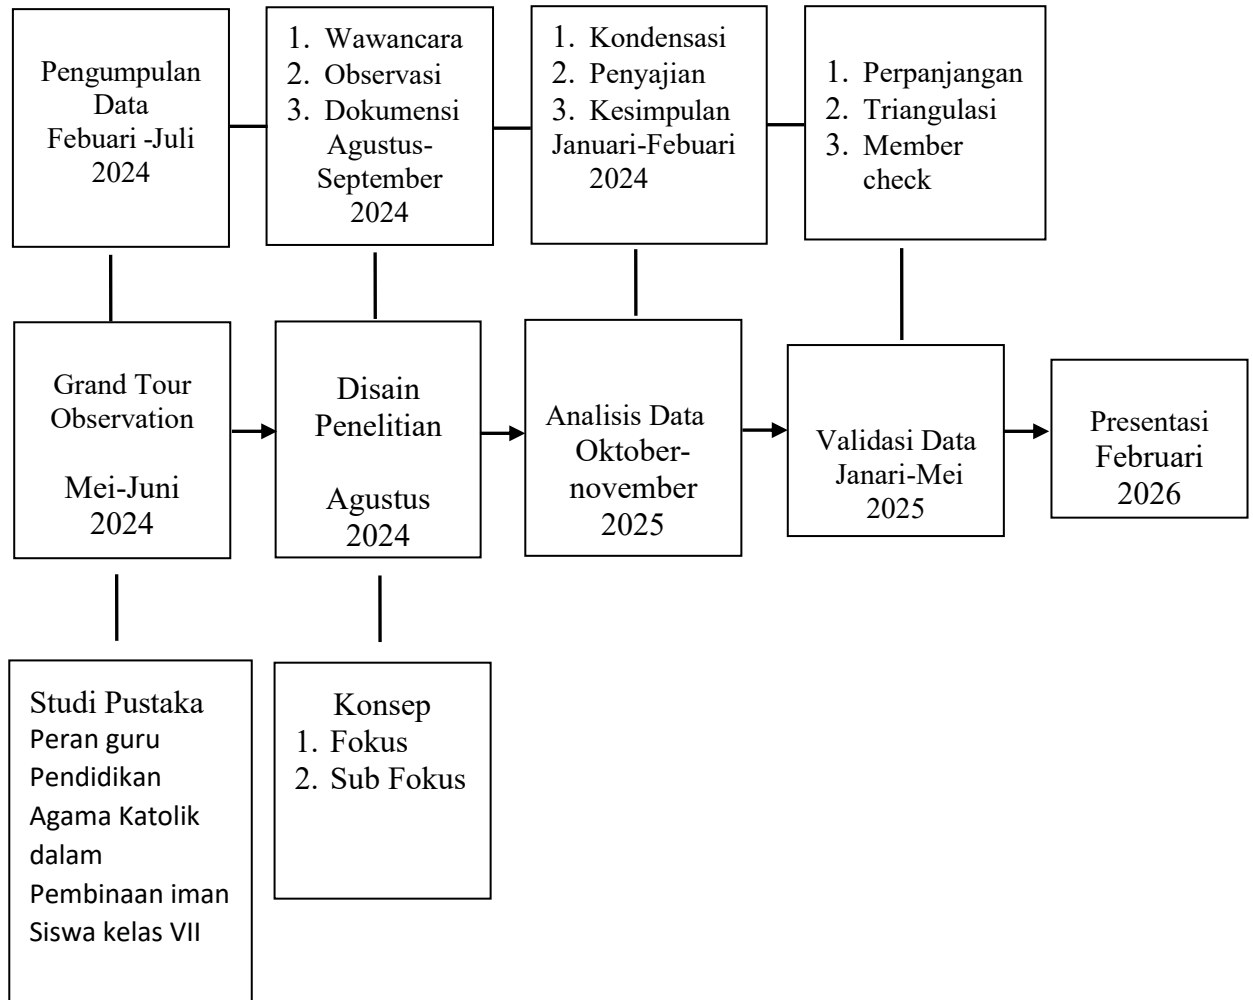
Pengumpulan Data Febuari -Juli 2024

1. Wawancara
2. Observasi
3. Dokumensi
Agustus- September 2024

1. Kondensasi
2. Penyajian
3. Kesimpulan
Januari-Febuari 2024

1. Perpanjangan
2. Triangulasi
3. Member check

Grand Tour Observation

Mei-Juni 2024

Disain Penelitian

Agustus 2024

Analisis Data Oktober- november 2025

Validasi Data Janari-Mei 2025

Presentasi Februari 2026

Studi Pustaka
Peran guru Pendidikan Agama Katolik dalam Pembinaan iman Siswa kelas VII

Konsep
1. Fokus
2. Sub Fokus